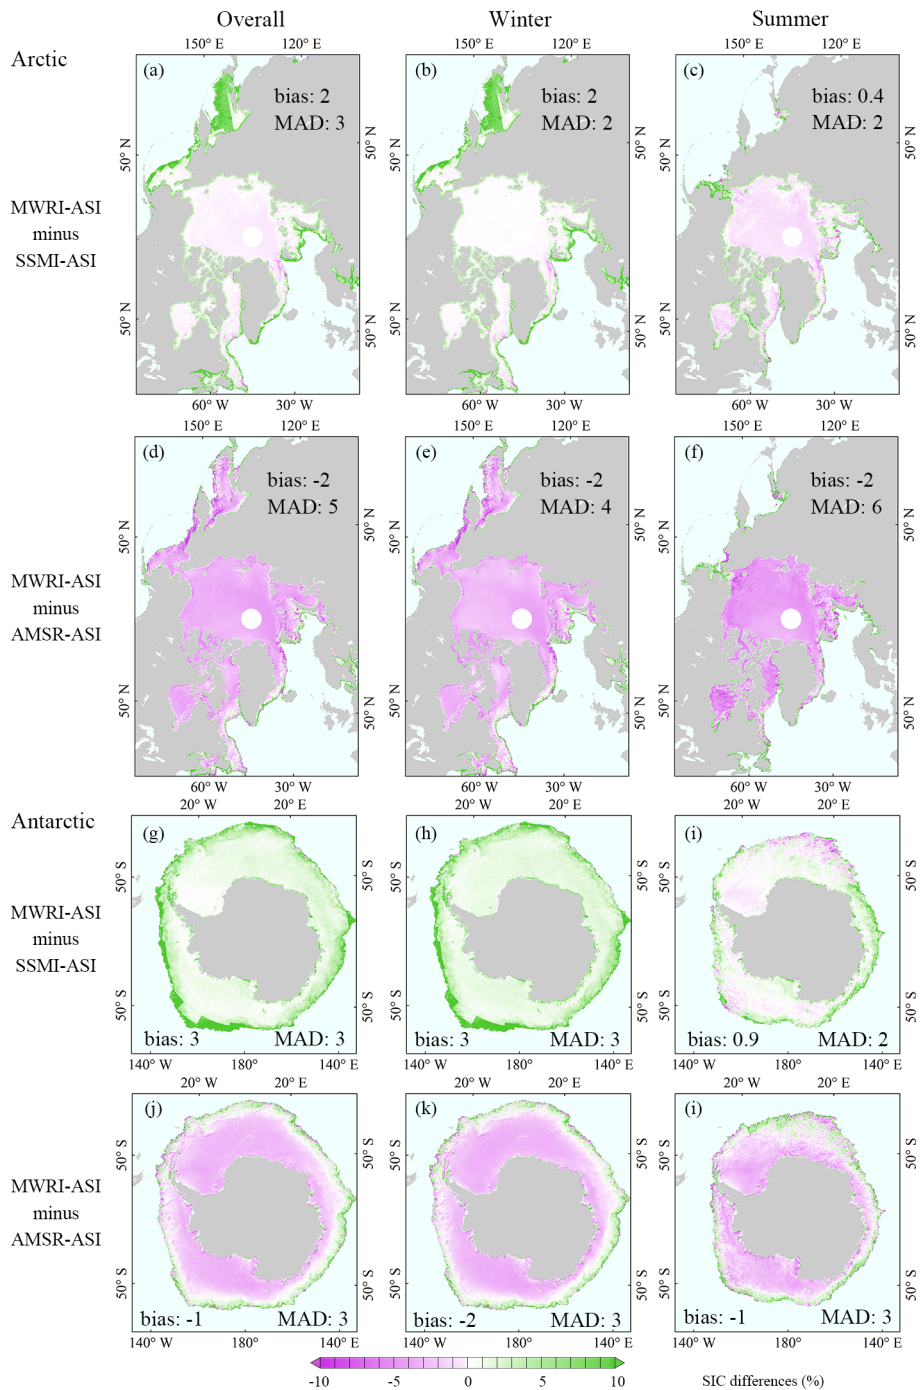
Overall
Winter
Summer

Arctic

MWRI-ASI minus SSMI-ASI

150° E 120° E
(a)
bias: 2
MAD: 3
50° N
50° N
50° N
50° N
60° W 30° W

150° E 120° E
(b)
bias: 2
MAD: 2
50° N
50° N
50° N
50° N
60° W 30° W

150° E 120° E
(c)
bias: 0.4
MAD: 2
50° N
50° N
50° N
50° N
60° W 30° W

MWRI-ASI minus AMSR-ASI

150° E 120° E
(d)
bias: -2
MAD: 5
50° N
50° N
50° N
50° N
60° W 30° W

150° E 120° E
(e)
bias: -2
MAD: 4
50° N
50° N
50° N
50° N
60° W 30° W

150° E 120° E
(f)
bias: -2
MAD: 6
50° N
50° N
50° N
50° N
60° W 30° W

Antarctic

MWRI-ASI minus SSMI-ASI

20° W 20° E
(g)
50° S
50° S
50° S
50° S
bias: 3
MAD: 3
140° W 180° 140° E

20° W 20° E
(h)
50° S
50° S
50° S
50° S
bias: 3
MAD: 3
140° W 180° 140° E

20° W 20° E
(i)
50° S
50° S
50° S
50° S
bias: 0.9
MAD: 2
140° W 180° 140° E

MWRI-ASI minus AMSR-ASI

20° W 20° E
(j)
50° S
50° S
50° S
50° S
bias: -1
MAD: 3
140° W 180° 140° E

20° W 20° E
(k)
50° S
50° S
50° S
50° S
bias: -2
MAD: 3
140° W 180° 140° E

20° W 20° E
(i)
50° S
50° S
50° S
50° S
bias: -1
MAD: 3
140° W 180° 140° E

-10 -5 0 5 10
SIC differences (%)